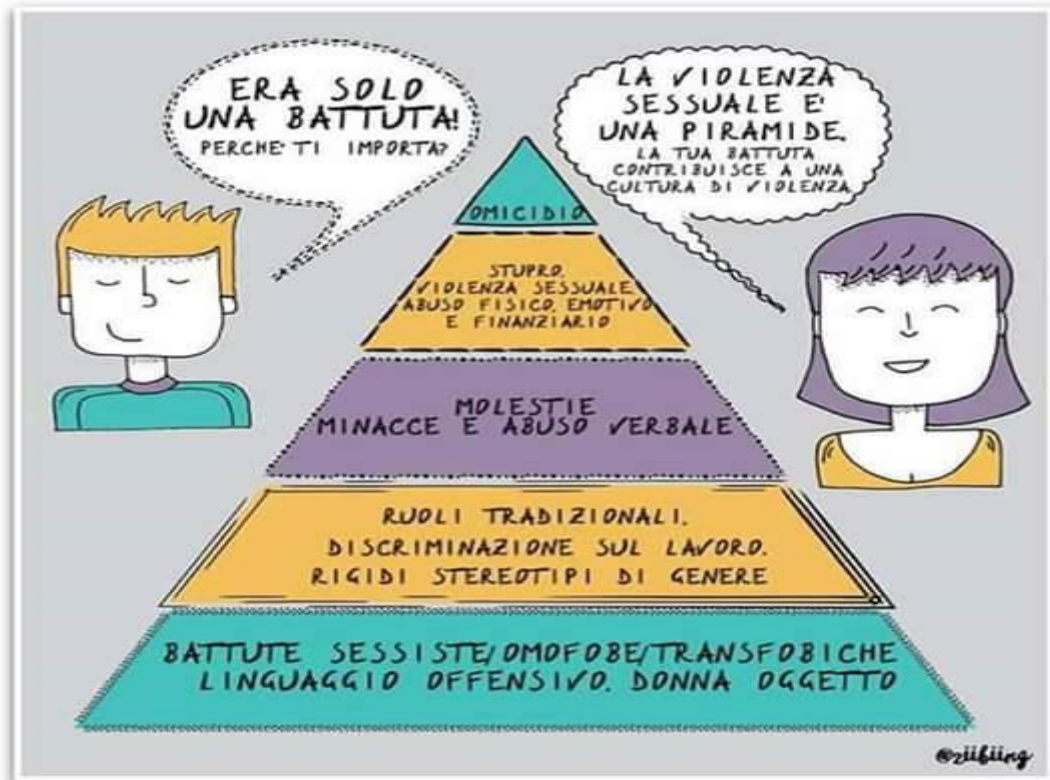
ERA SOLO UNA BATTUTA!
PERCHE' TI IMPORTA?

LA VIOLENZA SESSUALE E' UNA PIRAMIDE.
LA TUA BATTUTA CONTRIBUISCE A UNA CULTURA DI VIOLENZA

OMICIDIO

STUPRO.
VIOLENZA SESSUALE.
ABUSO FISICO, EMOTIVO E FINANZIARIO

MOLESTIE
MINACCE E ABUSO VERBALE

RUOLI TRADIZIONALI.
DISCRIMINAZIONE SUL LAVORO.
RIGIDI STEREOTIPI DI GENERE

BATTUTE SESSISTE/OMOFOBE/TRANSFOBICHE
LINGUAGGIO OFFENSIVO. DONNA OGGETTO

@ziibiing